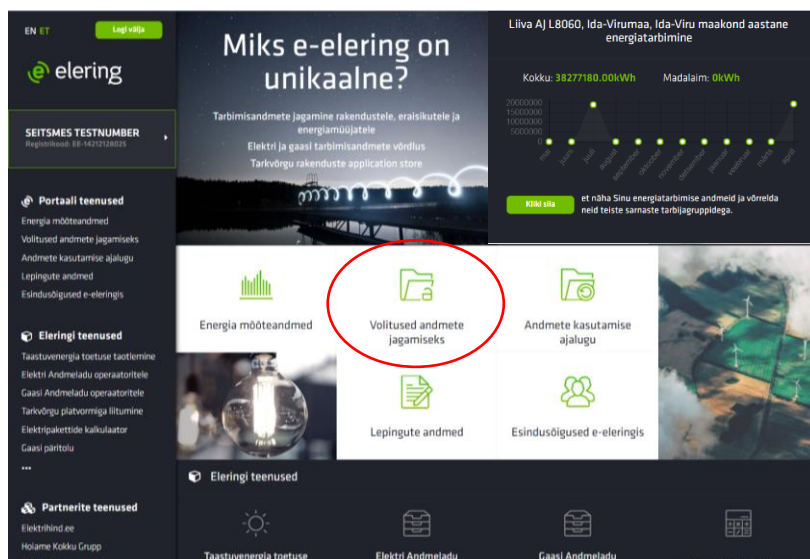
EN ET

Logi välja

elering

SEITSMES TESTNUMBER
Registrikood: EE-14212126025

Portaali teenused
Energia mõõteandmed
Volitused andmete jagamiseks
Andmete kasutamise ajalugu
Lepingute andmed
Esindusõigused e-eleringis

Eleringi teenused
Taastuvenergia toetuse taotlemine
Elektri Andmeladu operaatoritele
Gaasi Andmeladu operaatoritele
Tarkvõrgu platvormiga liitumine
Elektripakettide kalkulaator
Gaasi päritolu
...

Partnerite teenused
Elektrihind.ee
Hoiame Kokku Grupp

Miks e-elering on unikaalne?

Tarbimisandmete jagamine rakendustele, eraisikutele ja energiamüüjatele
Elektri ja gaasi tarbimisandmete võrdlus
Tarkvõrgu rakenduste application store

Liiva AJ L8060, Ida-Virumaa, Ida-Viru maakond aastane energiatarbimine

Kokku: 38277180.00kWh Madalaim: 0kWh

20000000
15000000
10000000
5000000
0

mai juuni juuli august september oktoober november detsember jaanuar veebruar märts aprill

Kliki siia

et näha Sinu energiatarbimise andmeid ja võrrelda neid teiste sarnaste tarbijagruppidega.

Energia mõõteandmed

Volitused andmete jagamiseks

Andmete kasutamise ajalugu

Lepingute andmed

Esindusõigused e-eleringis

Eleringi teenused

Taastuvenergia toetuse

Elektri Andmeladu

Gaasi Andmeladu